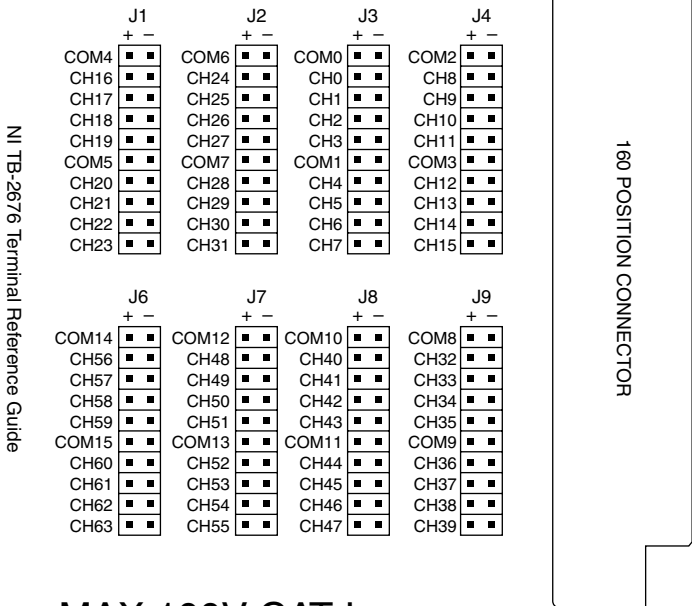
NI TB-2676 Terminal Reference Guide

J1
+ −
COM4
CH16
CH17
CH18
CH19
COM5
CH20
CH21
CH22
CH23

J2
+ −
COM6
CH24
CH25
CH26
CH27
COM7
CH28
CH29
CH30
CH31

J3
+ −
COM0
CH0
CH1
CH2
CH3
COM1
CH4
CH5
CH6
CH7

J4
+ −
COM2
CH8
CH9
CH10
CH11
COM3
CH12
CH13
CH14
CH15

J6
+ −
COM14
CH56
CH57
CH58
CH59
COM15
CH60
CH61
CH62
CH63

J7
+ −
COM12
CH48
CH49
CH50
CH51
COM13
CH52
CH53
CH54
CH55

J8
+ −
COM10
CH40
CH41
CH42
CH43
COM11
CH44
CH45
CH46
CH47

J9
+ −
COM8
CH32
CH33
CH34
CH35
COM9
CH36
CH37
CH38
CH39

160 POSITION CONNECTOR

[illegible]